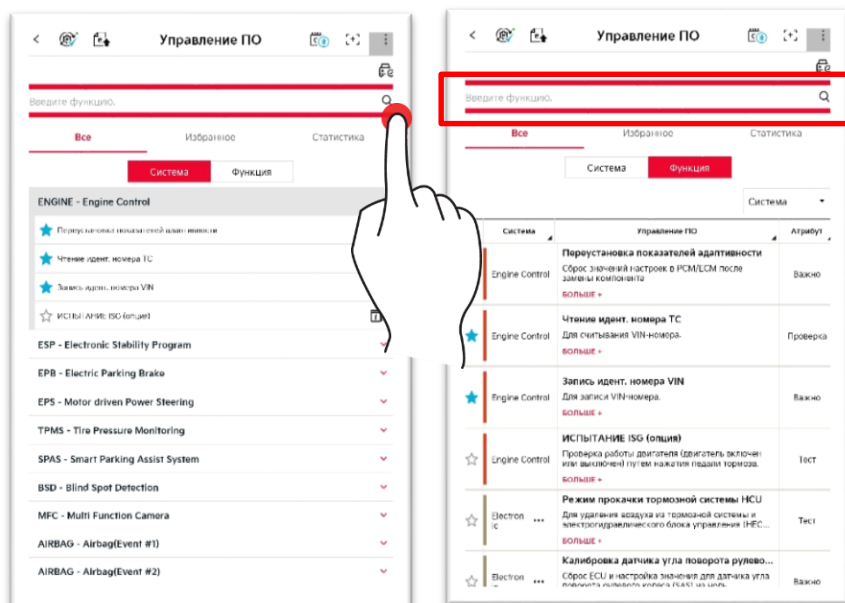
Управление ПО

Введите функцию.

Все | Избранное | Статистика

Система | Функция

ENGINE - Engine Control

Переустановка показателей адаптивности

Чтение идент. номера ТС

Запись идент. номера VIN

ИСПЫТАНИЕ ISG (опция)

ESP - Electronic Stability Program

EPB - Electric Parking Brake

EPS - Motor driven Power Steering

TPMS - Tire Pressure Monitoring

SPAS - Smart Parking Assist System

BSD - Blind Spot Detection

MFC - Multi Function Camera

AIRBAG - Airbag(Event #1)

AIRBAG - Airbag(Event #2)

Управление ПО

Введите функцию.

Все | Избранное | Статистика

Система | Функция

Система

| Система | Управление ПО | Атрибут |
|---|---|---|
| Engine Control | Переустановка показателей адаптивности Сброс значений настроек в PCM/ECM после замены компонента БОЛЬШЕ » | Важно |
| Engine Control | Чтение идент. номера ТС Для считывания VIN-номера. БОЛЬШЕ » | Проверка |
| Engine Control | Запись идент. номера VIN Для записи VIN-номера. БОЛЬШЕ » | Важно |
| Engine Control | ИСПЫТАНИЕ ISG (опция) Проверка работы двигателя (двигатель включен или выключен) путем нажатия педали тормоза. БОЛЬШЕ » | Тест |
| Electron ic ... | Режим прокачки тормозной системы HCU Для удаления воздуха из тормозной системы и электрогидравлического блока управления (HEC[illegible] | Тест |
| Electron ic ... | Калибровка датчика угла поворота рулево... Сброс ECU и настройка значения для датчика угла поворота рулевого колеса (SAS) на ноль | Важно |